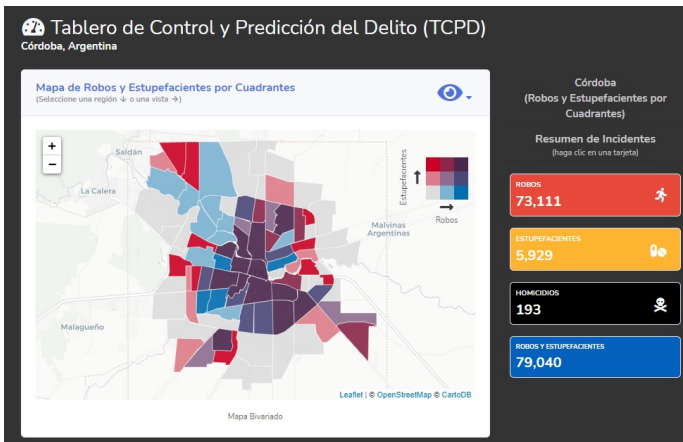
Tablero de Control y Predicción del Delito (TCPD)
Córdoba, Argentina

Mapa de Robos y Estupefacientes por Cuadrantes
(Seleccione una región ↓ o una vista →)

+
−
Saldán
La Calera
Malvinas Argentinas
Malagueño
Estupefacientes
Robos
Leaflet | © OpenStreetMap © CartoDB

Mapa Bivariado

Córdoba
(Robos y Estupefacientes por Cuadrantes)

Resumen de Incidentes
(haga clic en una tarjeta)

ROBOS
73,111

ESTUPEFACIENTES
5,929

HOMICIDIOS
193

ROBOS Y ESTUPEFACIENTES
79,040